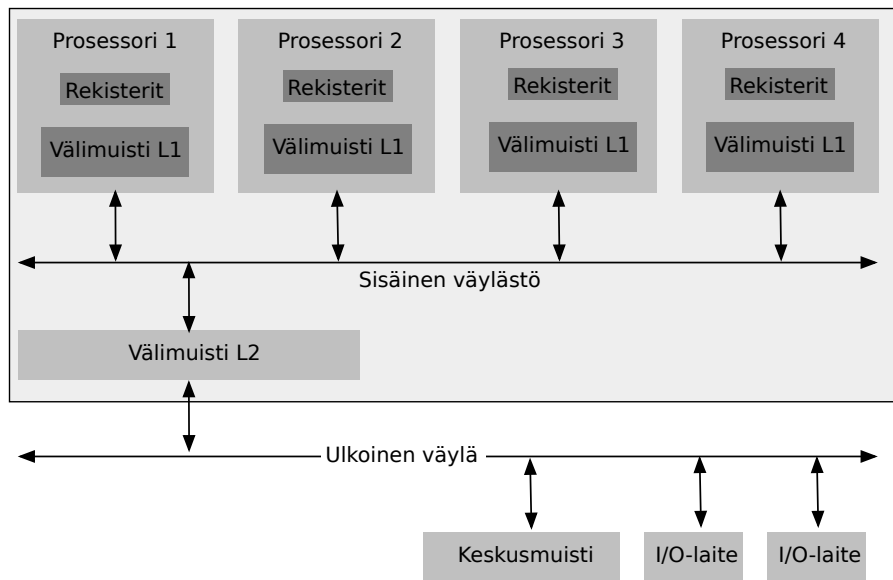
Prosessori 1
Rekisterit
Välimuisti L1

Prosessori 2
Rekisterit
Välimuisti L1

Prosessori 3
Rekisterit
Välimuisti L1

Prosessori 4
Rekisterit
Välimuisti L1

Sisäinen väylästö

Välimuisti L2

Ulkoinen väylä

Keskusmuisti
I/O-laite
I/O-laite